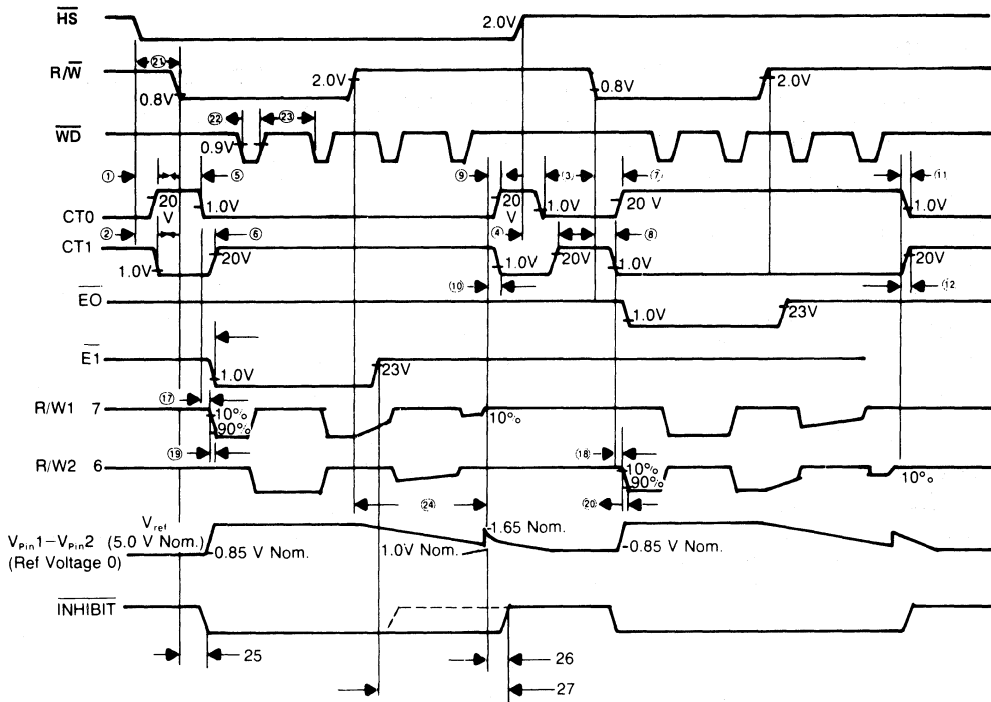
$\overline{HS}$
2.0V
R/$\overline{W}$
21
0.8V
2.0V
0.8V
2.0V
$\overline{WD}$
22
23
0.9V
1
5
9
13
17
11
20 V
1.0V
20 V
1.0V
20 V
1.0V
CT0
2
6
4
8
CT1
1.0V
20V
1.0V
20V
1.0V
20V
10
12
$\overline{EO}$
1.0V
23V
$\overline{E}$1
1.0V
23V
17
R/W1 7
10%
90%
10%
19
18
R/W2 6
10%
90%
10%
24
20
$V_{ref}$
$V_{Pin}1-V_{Pin}2$ (5.0 V Nom.)
(Ref Voltage 0)
0.85 V Nom.
1.65 Nom.
1.0V Nom.
0.85 V Nom.
$\overline{INHIBIT}$
25
26
27